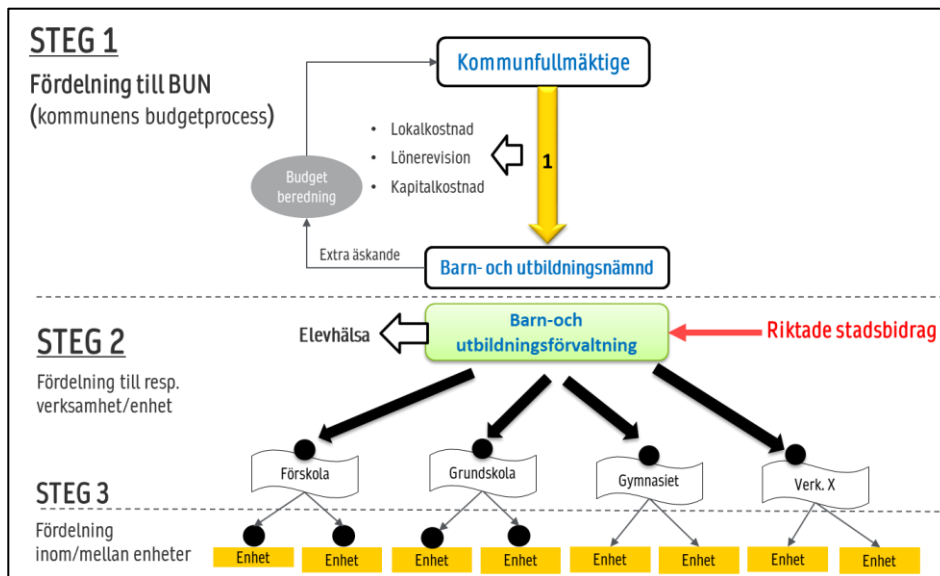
STEG 1

Fördelning till BUN (kommunens budgetprocess)

Kommunfullmäktige

- Lokalkostnad
- Lönerevision
- Kapitalkostnad

1

Budget beredning

Extra äskande

Barn- och utbildningsnämnd

STEG 2

Fördelning till resp. verksamhet/enhet

Elevhälsa

Barn-och utbildningsförvaltning

Riktade stadsbidrag

Förskola

Grundskola

Gymnasiet

Verk. X

STEG 3

Fördelning inom/mellan enheter

Enhet

Enhet

Enhet

Enhet

Enhet

Enhet

Enhet

Enhet